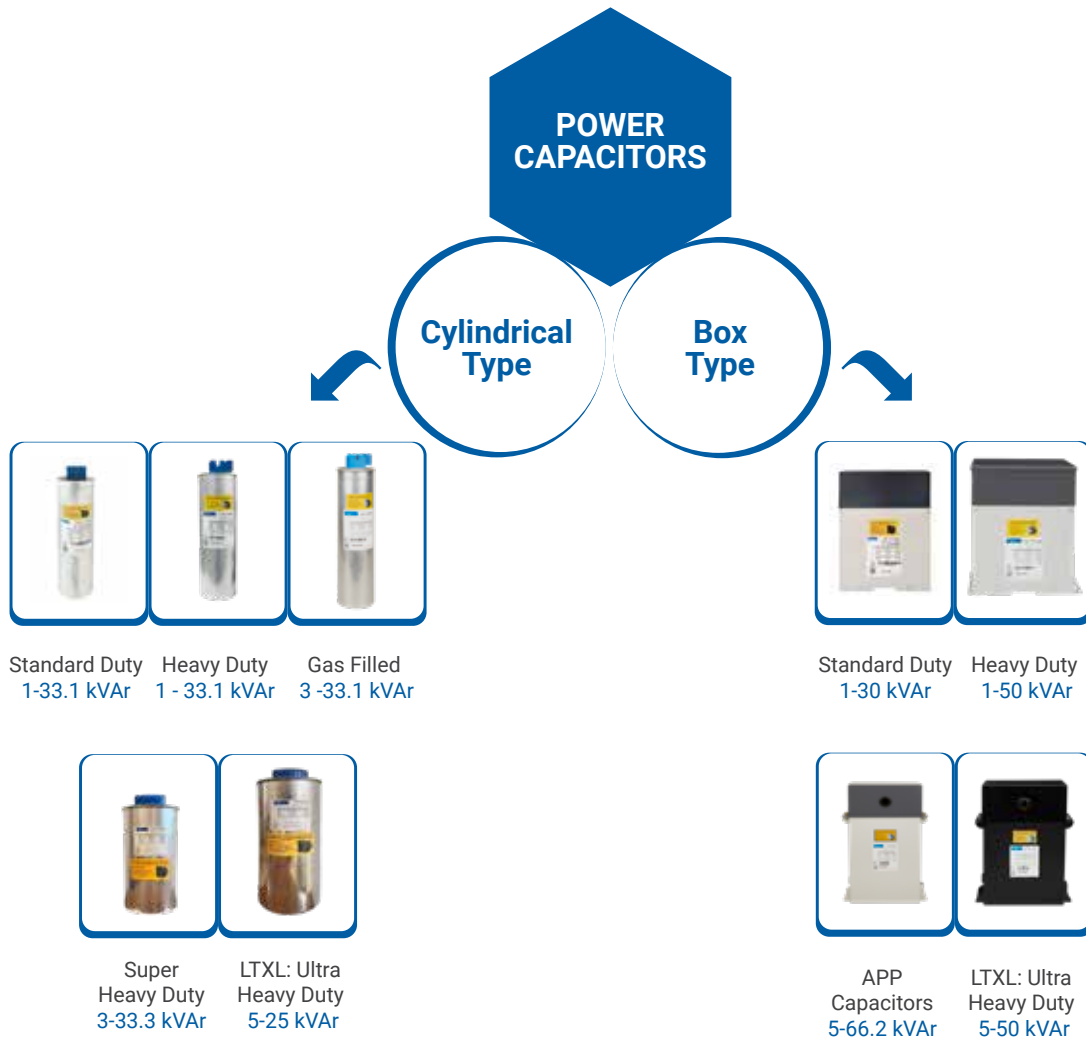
POWER CAPACITORS

Cylindrical Type

Box Type

Standard Duty
1-33.1 kVAr

Heavy Duty
1 - 33.1 kVAr

Gas Filled
3 -33.1 kVAr

Super Heavy Duty
3-33.3 kVAr

LTXL: Ultra Heavy Duty
5-25 kVAr

Standard Duty
1-30 kVAr

Heavy Duty
1-50 kVAr

APP Capacitors
5-66.2 kVAr

LTXL: Ultra Heavy Duty
5-50 kVAr